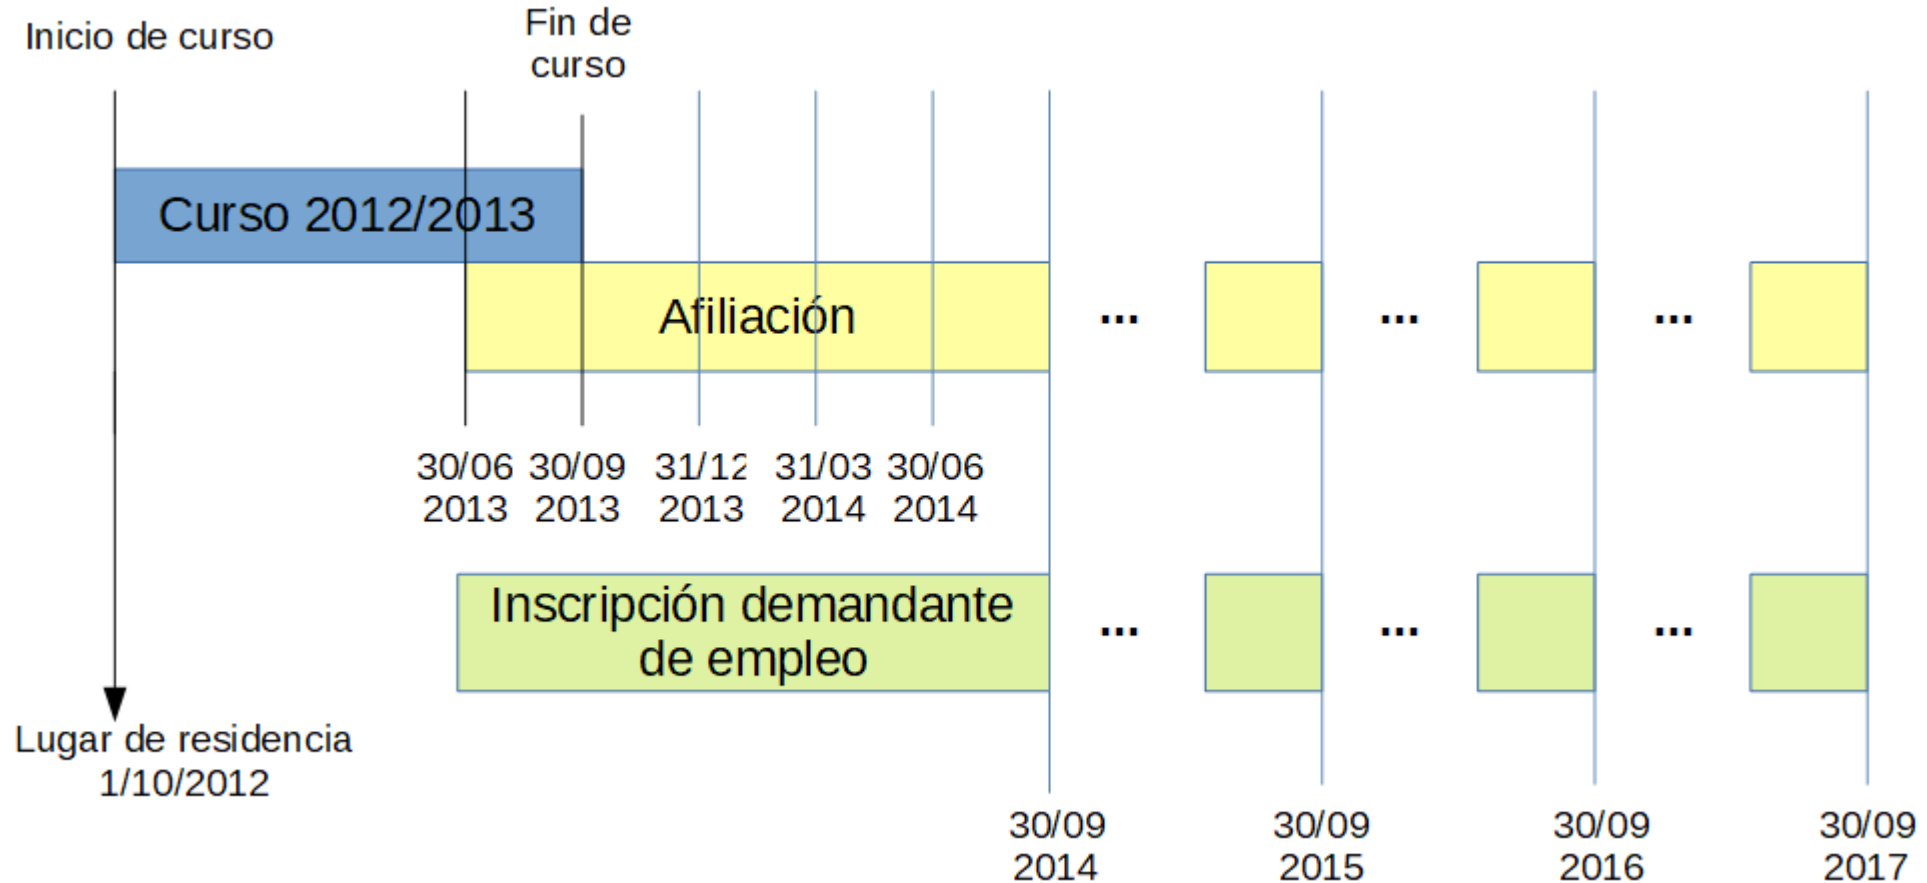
Inicio de curso

Fin de curso

Curso 2012/2013

Afiliación

...

...

...

30/06 2013

30/09 2013

31/12 2013

31/03 2014

30/06 2014

Inscripción demandante de empleo

...

...

...

Lugar de residencia 1/10/2012

30/09 2014

30/09 2015

30/09 2016

30/09 2017